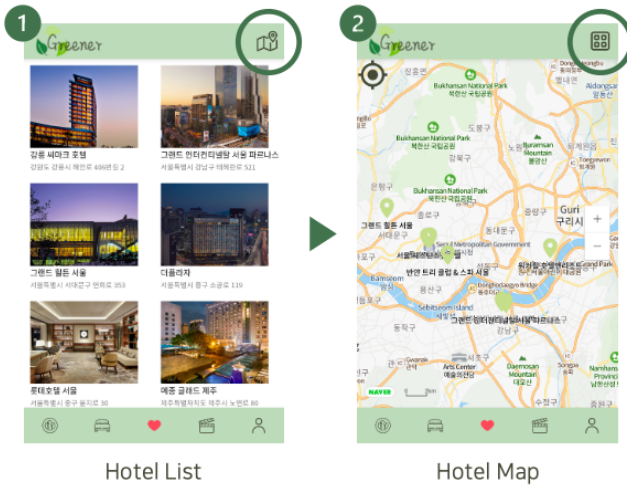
1

Greener

강릉 씨마크 호텔
강원도 강릉시 해안로 406번길 2

그랜드 인터컨티넨탈 서울 파르나스
서울특별시 강남구 테헤란로 521

그랜드 힐튼 서울
서울특별시 서대문구 연희로 353

더플라자
서울특별시 중구 소공로 119

롯데호텔 서울
서울특별시 중구 을지로 30

메종 글래드 제주
제주특별자치도 제주시 노연로 80

Hotel List

2

Greener

Bukhansan National Park
Bukhansan National Park
북한산 국립공원
Buramsan Mountain
불암산
Bukhansan National Park
북한산국립공원
Guri
구리시
그랜드 힐튼 서울
Seoul Metropolitan Government
반얀 트리 클럽 & 스파 서울
Sebitseom Island
그랜드 인터컨티넨탈 서울 파르나스
Daemosan Mountain
대모산
Arts Center
예술의전당
Dongducheon
Aldongsan
Tongwon
Gongneung
Seoul
Ilwon
NAVER

Hotel Map